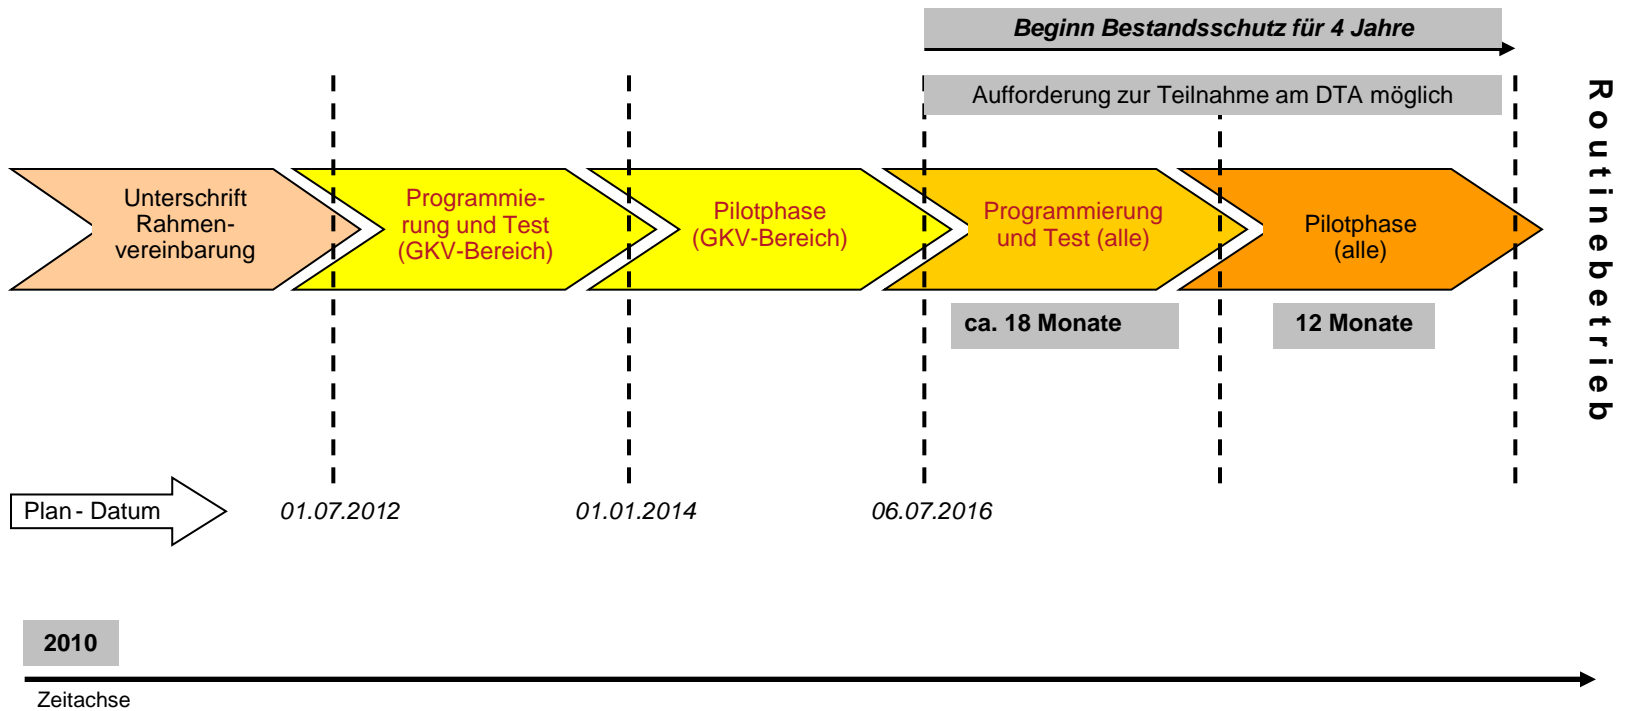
Beginn Bestandsschutz für 4 Jahre

Aufforderung zur Teilnahme am DTA möglich

Routinebetrieb

Unterschrift Rahmenvereinbarung

Programmierung und Test (GKV-Bereich)

Pilotphase (GKV-Bereich)

Programmierung und Test (alle)

Pilotphase (alle)

ca. 18 Monate

12 Monate

Plan - Datum

01.07.2012

01.01.2014

06.07.2016

2010

Zeitachse